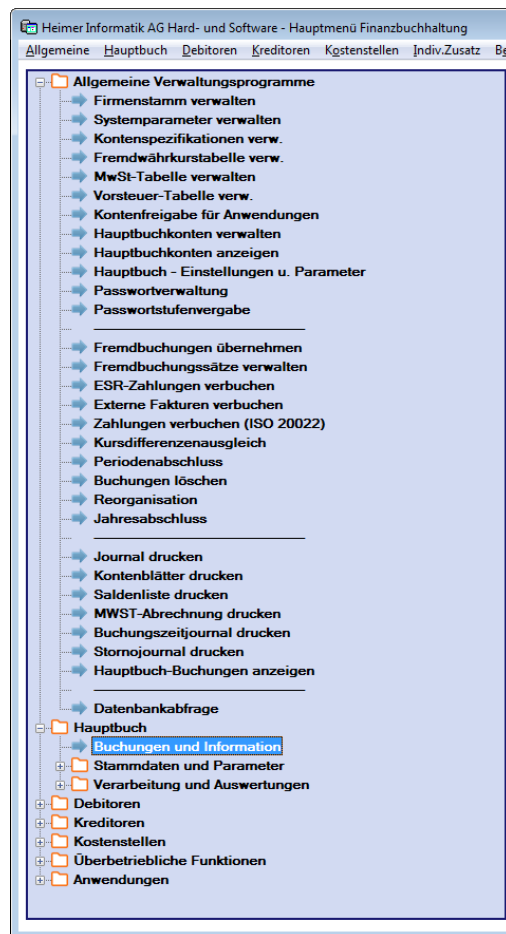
Heimer Informatik AG Hard- und Software - Hauptmenü Finanzbuchhaltung

Allgemeine Hauptbuch Debitoren Kreditoren Kostenstellen Indiv.Zusatz B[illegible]

Allgemeine Verwaltungsprogramme
Firmenstamm verwalten
Systemparameter verwalten
Kontenspezifikationen verw.
Fremdwährkurstabelle verw.
MwSt-Tabelle verwalten
Vorsteuer-Tabelle verw.
Kontenfreigabe für Anwendungen
Hauptbuchkonten verwalten
Hauptbuchkonten anzeigen
Hauptbuch - Einstellungen u. Parameter
Passwortverwaltung
Passwortstufenvergabe
Fremdbuchungen übernehmen
Fremdbuchungssätze verwalten
ESR-Zahlungen verbuchen
Externe Fakturen verbuchen
Zahlungen verbuchen (ISO 20022)
Kursdifferenzenausgleich
Periodenabschluss
Buchungen löschen
Reorganisation
Jahresabschluss
Journal drucken
Kontenblätter drucken
Saldenliste drucken
MWST-Abrechnung drucken
Buchungszeitjournal drucken
Stornojournal drucken
Hauptbuch-Buchungen anzeigen
Datenbankabfrage
Hauptbuch
Buchungen und Information
Stammdaten und Parameter
Verarbeitung und Auswertungen
Debitoren
Kreditoren
Kostenstellen
Überbetriebliche Funktionen
Anwendungen